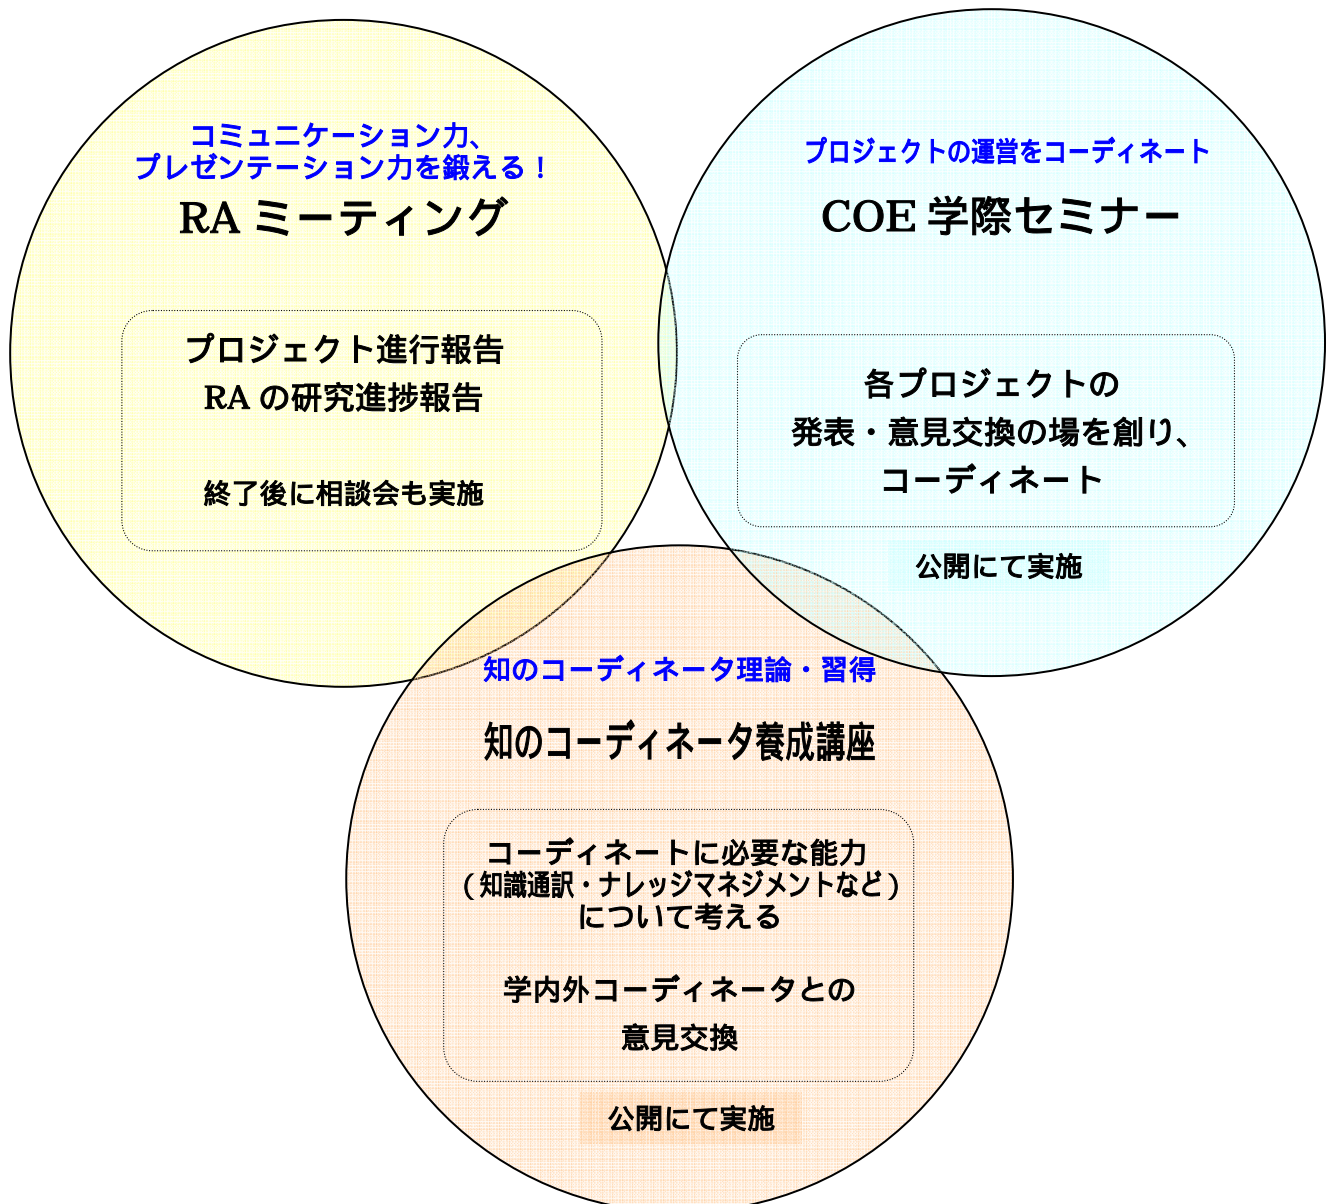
コミュニケーション力、
プレゼンテーション力を鍛える！

RA ミーティング

プロジェクト進行報告
RA の研究進捗報告

終了後に相談会も実施

プロジェクトの運営をコーディネート

COE 学際セミナー

各プロジェクトの
発表・意見交換の場を創り、
コーディネート

公開にて実施

知のコーディネータ理論・習得

知のコーディネータ養成講座

コーディネートに必要な能力
（知識通訳・ナレッジマネジメントなど）
について考える

学内外コーディネータとの
意見交換

公開にて実施